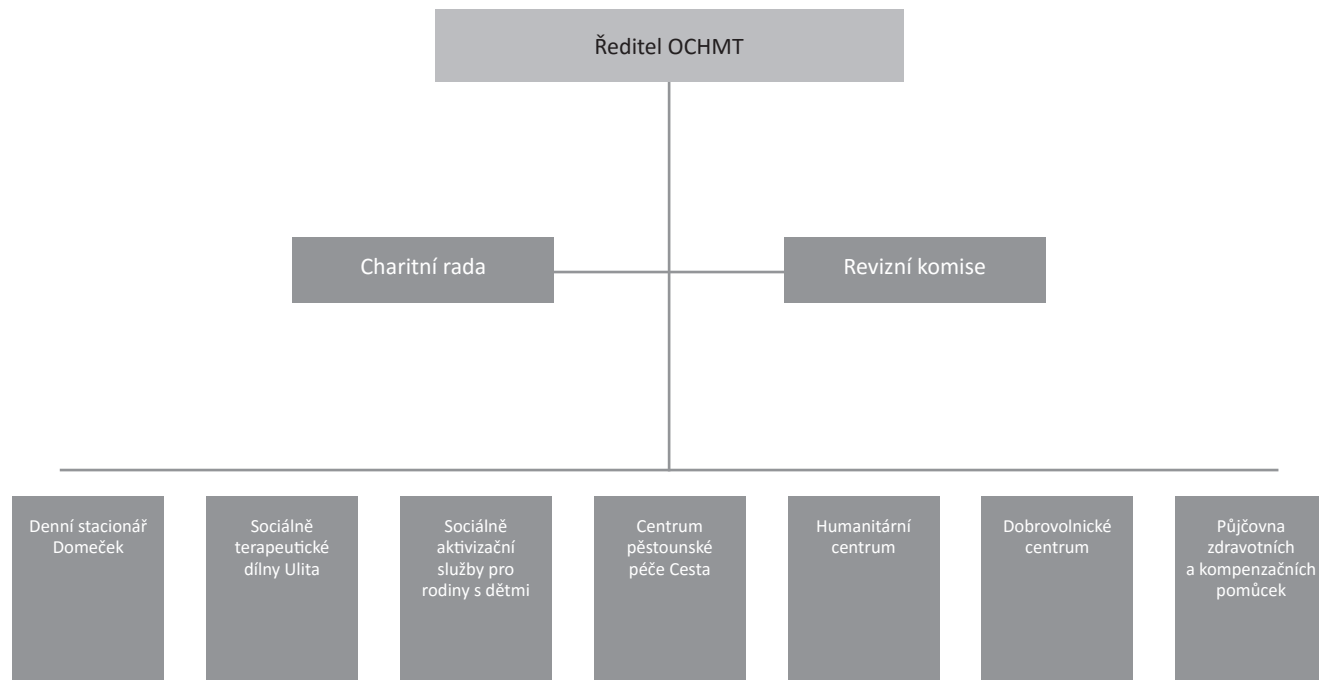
Ředitel OCHMT

Charitní rada

Revizní komise

Denní stacionář Domeček

Sociálně terapeutické dílny Ulita

Sociálně aktivizační služby pro rodiny s dětmi

Centrum pěstounské péče Cesta

Humanitární centrum

Dobrovolnické centrum

Půjčovna zdravotních a kompenzačních pomůcek